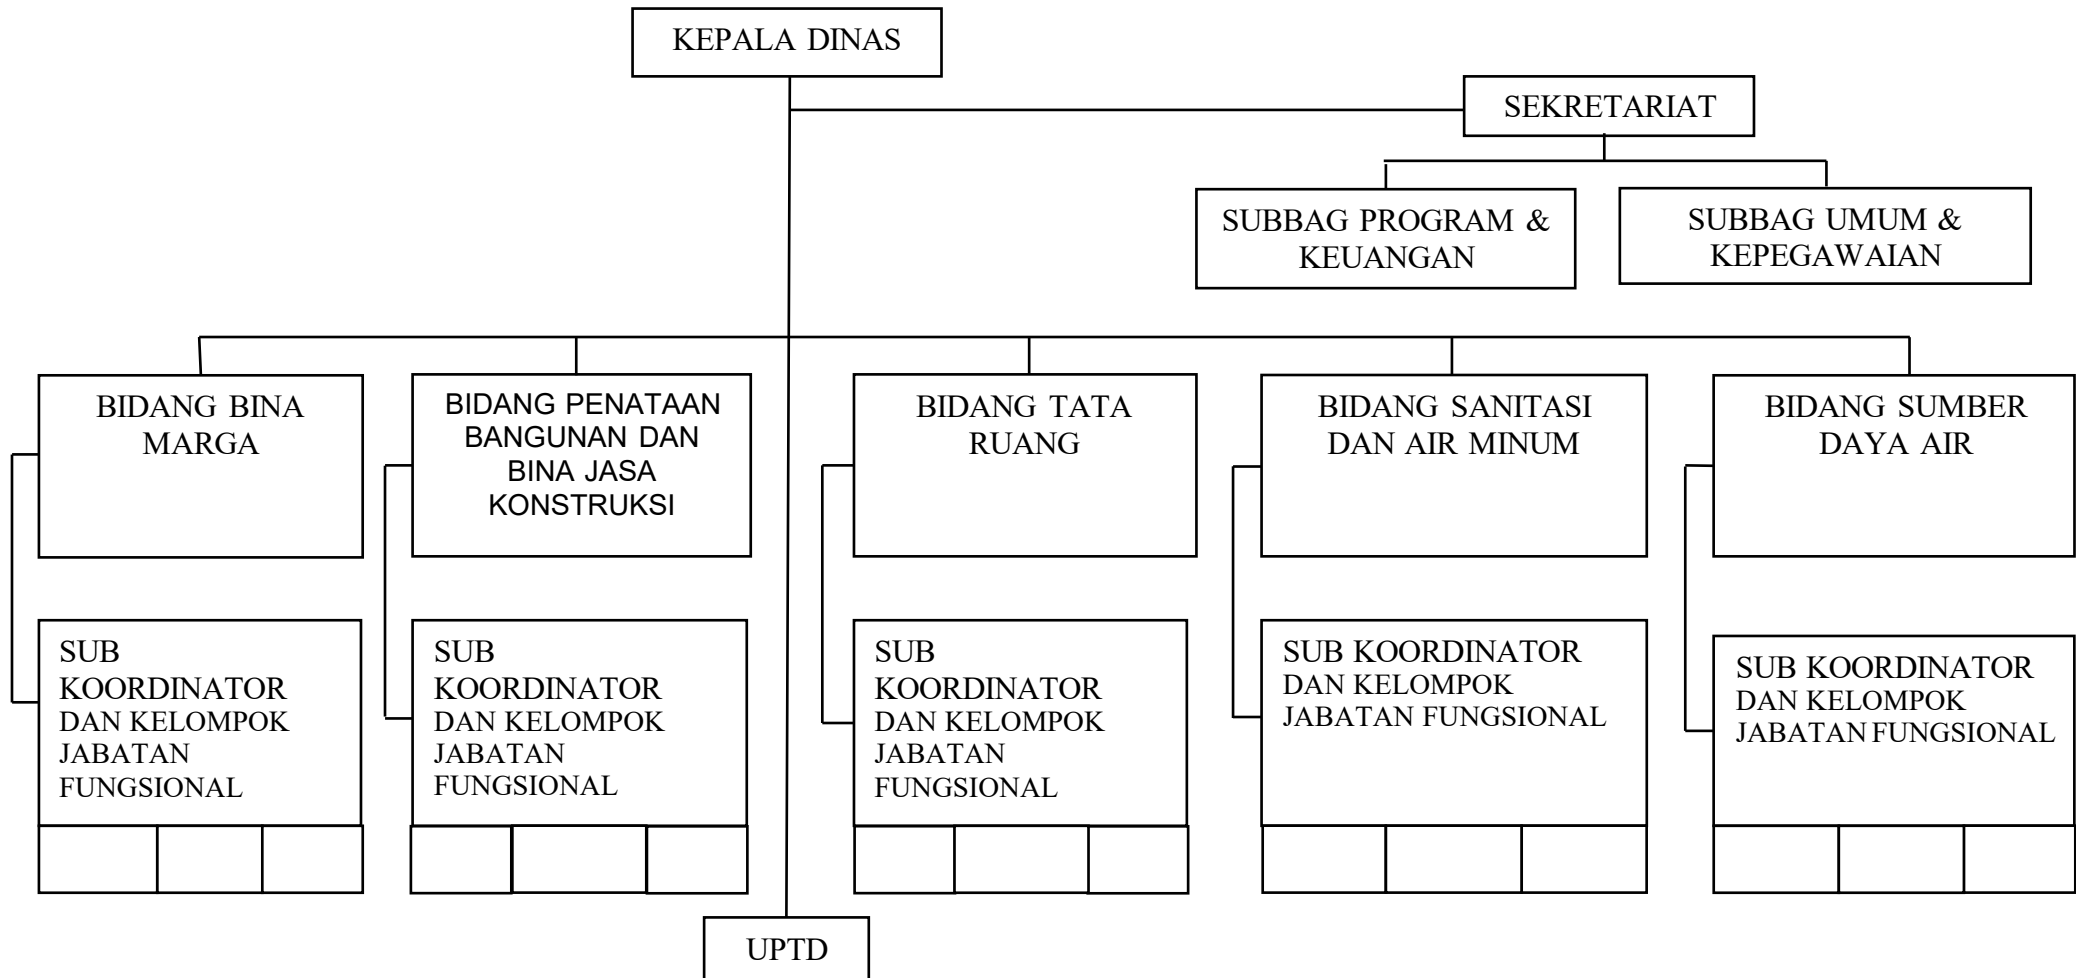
KEPALA DINAS

SEKRETARIAT

SUBBAG PROGRAM & KEUANGAN

SUBBAG UMUM & KEPEGAWAIAN

BIDANG BINA MARGA

SUB KOORDINATOR DAN KELOMPOK JABATAN FUNGSIONAL

BIDANG PENATAAN BANGUNAN DAN BINA JASA KONSTRUKSI

SUB KOORDINATOR DAN KELOMPOK JABATAN FUNGSIONAL

BIDANG TATA RUANG

SUB KOORDINATOR DAN KELOMPOK JABATAN FUNGSIONAL

BIDANG SANITASI DAN AIR MINUM

SUB KOORDINATOR DAN KELOMPOK JABATAN FUNGSIONAL

BIDANG SUMBER DAYA AIR

SUB KOORDINATOR DAN KELOMPOK JABATAN FUNGSIONAL

UPTD